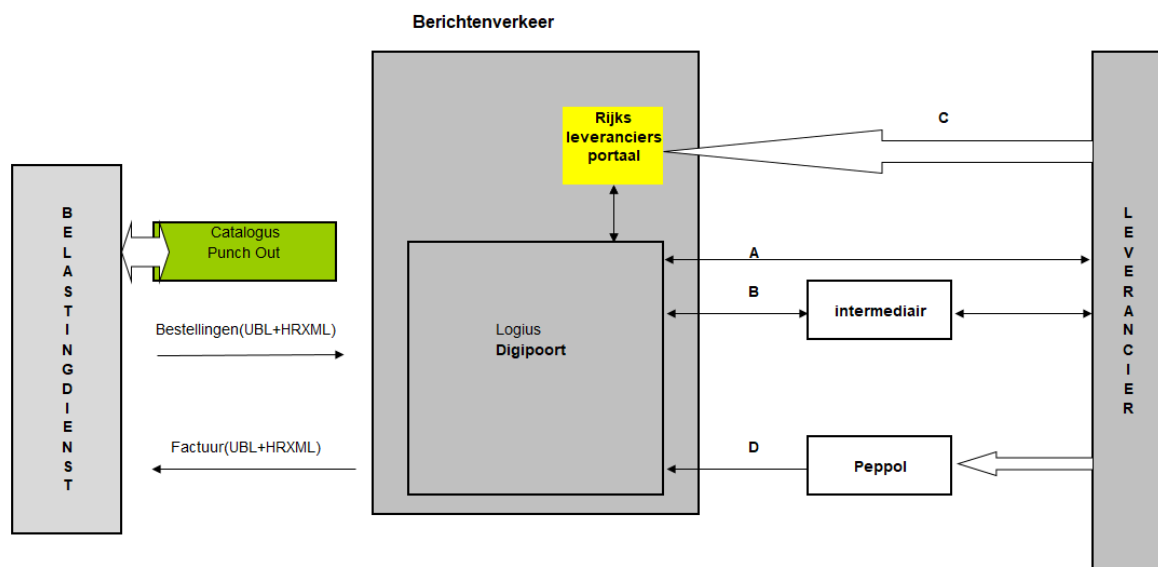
Berichtenverkeer

B
E
L
A
S
T
I
N
G
D
I
E
N
S
T

Catalogus
Punch Out

Bestellingen(UBL+HRXML)

Factuur(UBL+HRXML)

Rijks
leveranciers
portaal

Logius
Digipoort

C

A

B

intermediair

D

Peppol

L
E
V
E
R
A
N
C
I
E
R